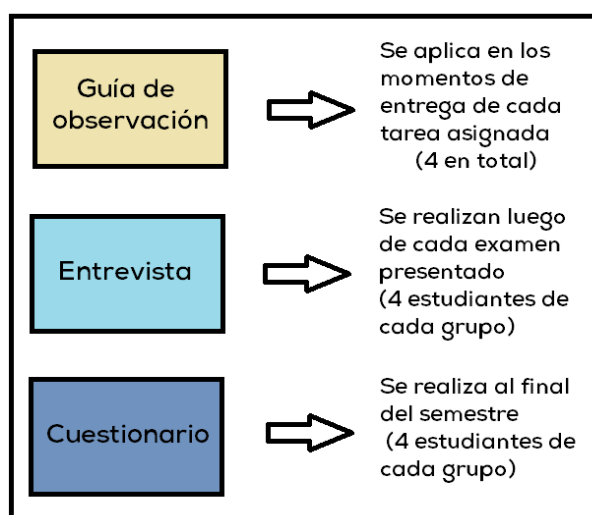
Guía de observación

Se aplica en los momentos de entrega de cada tarea asignada (4 en total)

Entrevista

Se realizan luego de cada examen presentado (4 estudiantes de cada grupo)

Cuestionario

Se realiza al final del semestre (4 estudiantes de cada grupo)